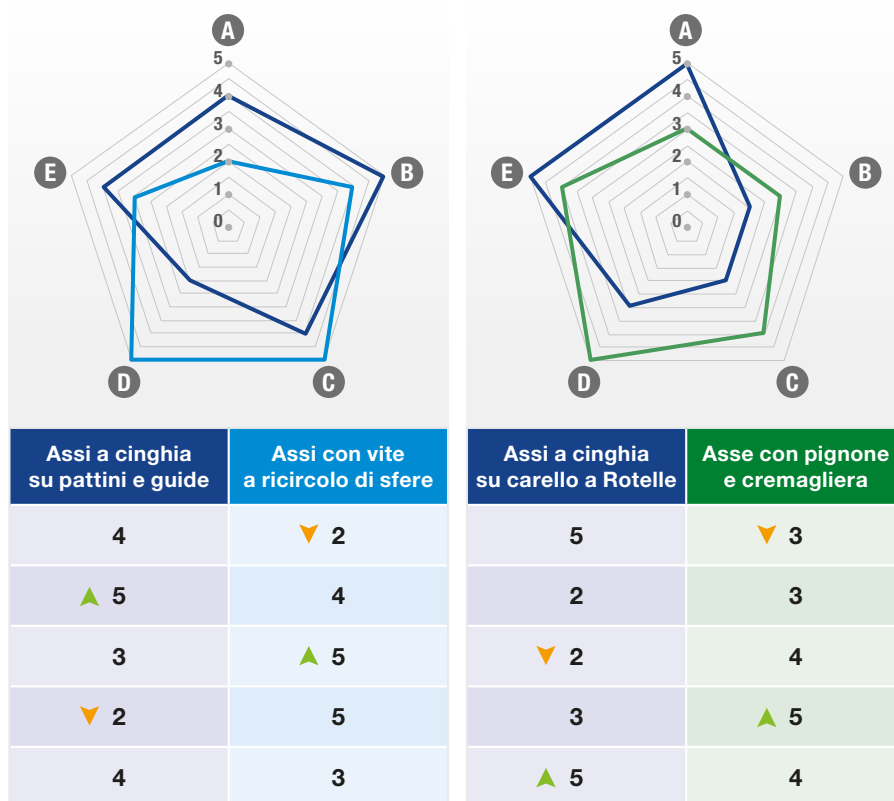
A
5
4
3
2
1
0
B
C
D
E

| Assi a cinghia su pattini e guide | Assi con vite a ricircolo di sfere |
|---|---|
| 4 | 2 |
| 5 | 4 |
| 3 | 5 |
| 2 | 5 |
| 4 | 3 |

A
5
4
3
2
1
0
B
C
D
E

| Assi a cinghia su carello a Rotelle | Asse con pignone e cremagliera |
|---|---|
| 5 | 3 |
| 2 | 3 |
| 2 | 4 |
| 3 | 5 |
| 5 | 4 |